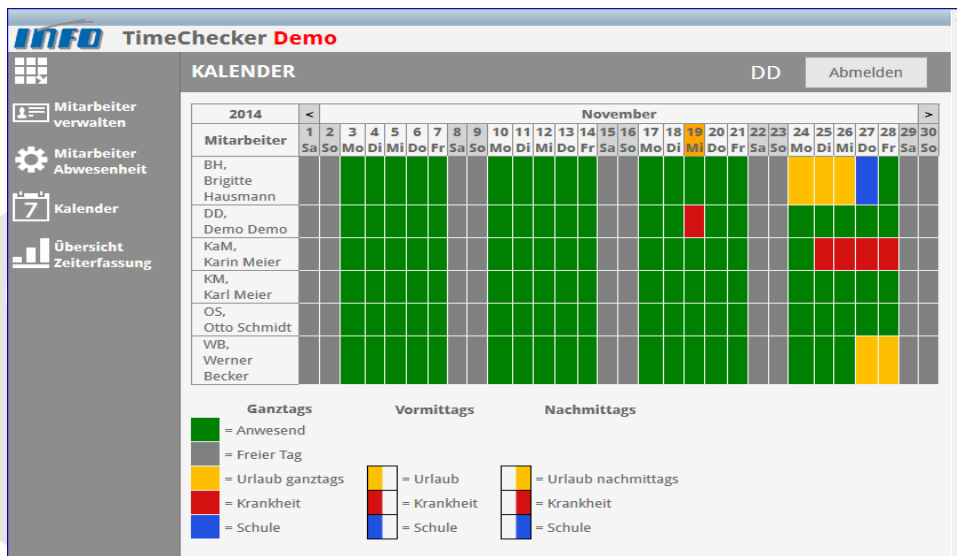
INFO TimeChecker Demo

Mitarbeiter verwalten
Mitarbeiter Abwesenheit
7 Kalender
Übersicht Zeiterfassung

KALENDER DD Abmelden

| 2014 | < | November | | | | | | | | | | | | | | | | | | | | | | | | | | | | | > |
|---|---|---|---|---|---|---|---|---|---|---|---|---|---|---|---|---|---|---|---|---|---|---|---|---|---|---|---|---|---|---|---|
| Mitarbeiter | 1 Sa | 2 So | 3 Mo | 4 Di | 5 Mi | 6 Do | 7 Fr | 8 Sa | 9 So | 10 Mo | 11 Di | 12 Mi | 13 Do | 14 Fr | 15 Sa | 16 So | 17 Mo | 18 Di | 19 Mi | 20 Do | 21 Fr | 22 Sa | 23 So | 24 Mo | 25 Di | 26 Mi | 27 Do | 28 Fr | 29 Sa | 30 So | |
| BH, Brigitte Hausmann | | | | | | | | | | | | | | | | | | | | | | | | | | | | | | | |
| DD, Demo Demo | | | | | | | | | | | | | | | | | | | | | | | | | | | | | | | |
| KaM, Karin Meier | | | | | | | | | | | | | | | | | | | | | | | | | | | | | | | |
| KM, Karl Meier | | | | | | | | | | | | | | | | | | | | | | | | | | | | | | | |
| OS, Otto Schmidt | | | | | | | | | | | | | | | | | | | | | | | | | | | | | | | |
| WB, Werner Becker | | | | | | | | | | | | | | | | | | | | | | | | | | | | | | | |

Ganztags
= Anwesend
= Freier Tag
= Urlaub ganztags
= Krankheit
= Schule

Vormittags
= Urlaub
= Krankheit
= Schule

Nachmittags
= Urlaub nachmittags
= Krankheit
= Schule